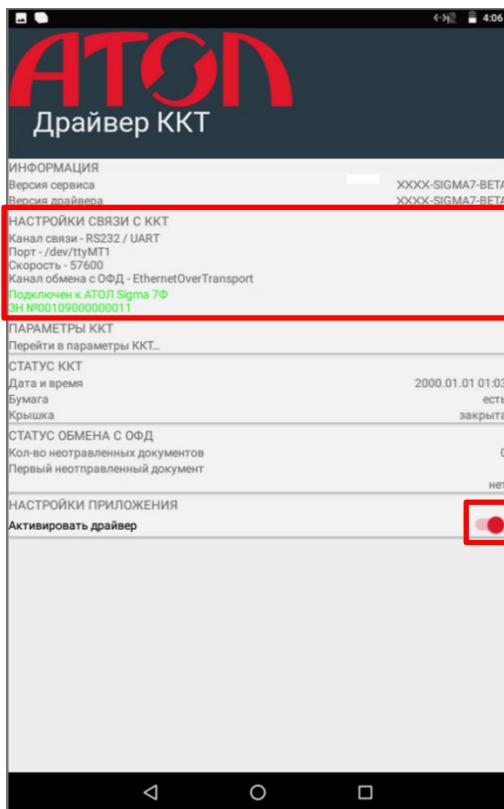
4:06

АТОЛ

Драйвер ККТ

ИНФОРМАЦИЯ
Версия сервиса XXXX-SIGMA7-BET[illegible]
Версия драйвера XXXX-SIGMA7-BET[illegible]

НАСТРОЙКИ СВЯЗИ С ККТ
Канал связи - RS232 / UART
Порт - /dev/ttyMT1
Скорость - 57600
Канал обмена с ОФД - EthernetOverTransport
Подключен к АТОЛ Sigma 7Ф
ЗН №00109000000011

ПАРАМЕТРЫ ККТ
Перейти в параметры ККТ...

СТАТУС ККТ
Дата и время 2000.01.01 01:0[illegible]
Бумага ест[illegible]
Крышка закрыт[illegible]

СТАТУС ОБМЕНА С ОФД
Кол-во неотправленных документов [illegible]
Первый неотправленный документ
не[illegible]

НАСТРОЙКИ ПРИЛОЖЕНИЯ
Активировать драйвер